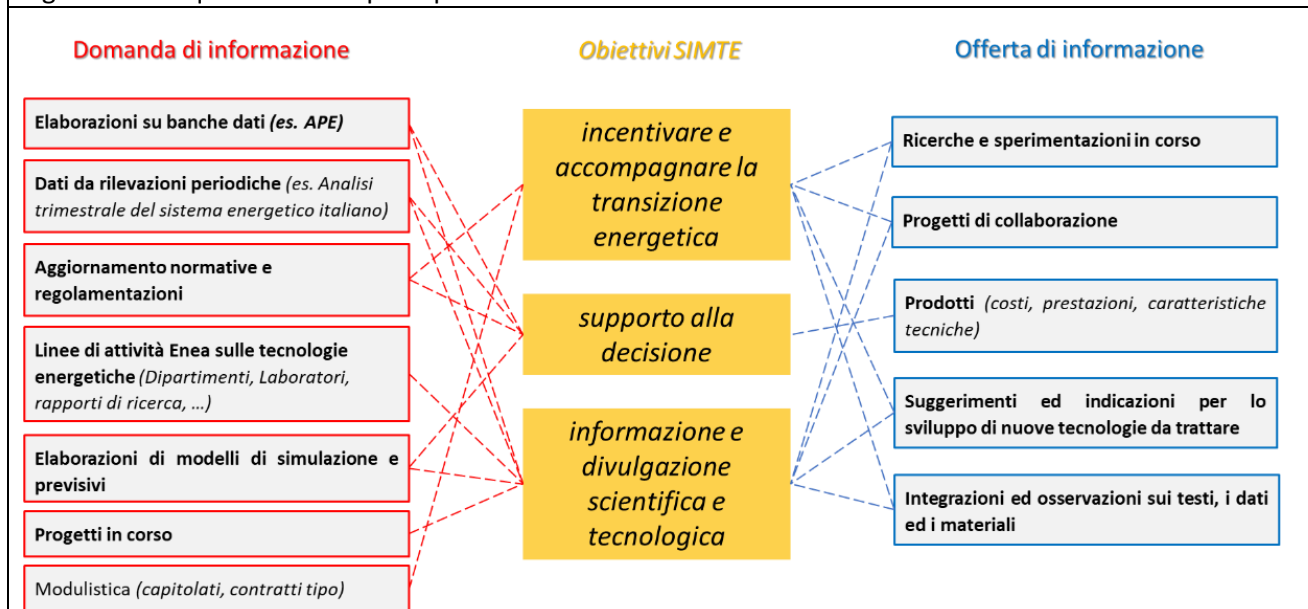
Domanda di informazione

Elaborazioni su banche dati *(es. APE)*

Dati da rilevazioni periodiche *(es. Analisi trimestrale del sistema energetico italiano)*

Aggiornamento normative e regolamentazioni

Linee di attività Enea sulle tecnologie energetiche *(Dipartimenti, Laboratori, rapporti di ricerca, …)*

Elaborazioni di modelli di simulazione e previsivi

Progetti in corso

Modulistica *(capitolati, contratti tipo)*

Obiettivi SIMTE

incentivare e accompagnare la transizione energetica

supporto alla decisione

informazione e divulgazione scientifica e tecnologica

Offerta di informazione

Ricerche e sperimentazioni in corso

Progetti di collaborazione

Prodotti *(costi, prestazioni, caratteristiche tecniche)*

Suggerimenti ed indicazioni per lo sviluppo di nuove tecnologie da trattare

Integrazioni ed osservazioni sui testi, i dati ed i materiali